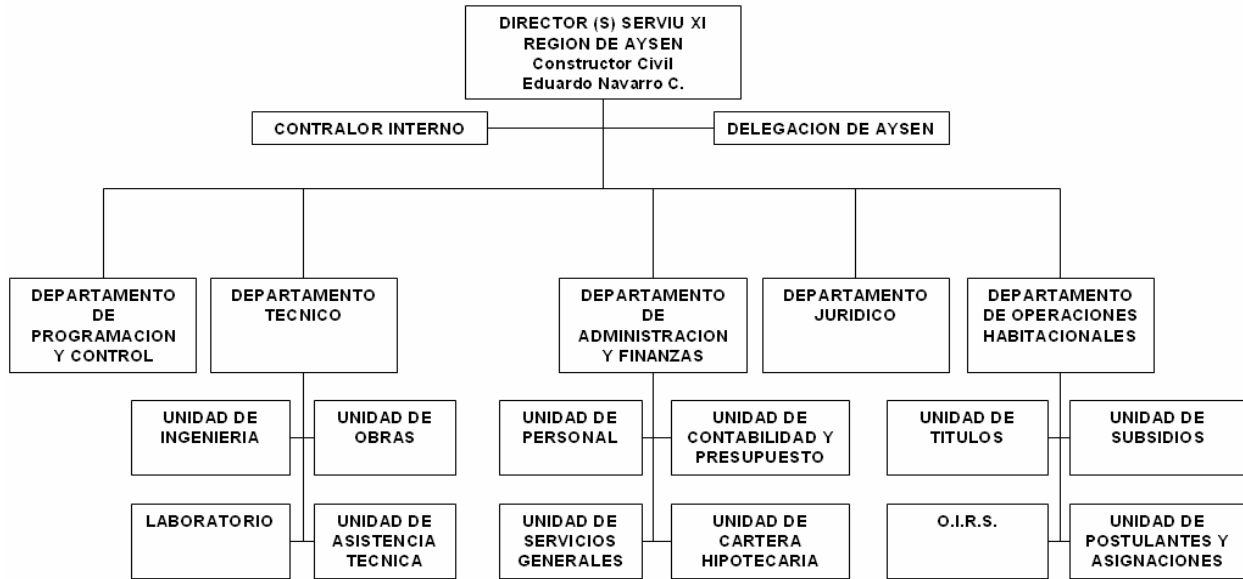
DIRECTOR (S) SERVIU XI
REGION DE AYSEN
Constructor Civil
Eduardo Navarro C.

CONTRALOR INTERNO

DELEGACION DE AYSEN

DEPARTAMENTO DE PROGRAMACION Y CONTROL

DEPARTAMENTO TECNICO

UNIDAD DE INGENIERIA

UNIDAD DE OBRAS

LABORATORIO

UNIDAD DE ASISTENCIA TECNICA

DEPARTAMENTO DE ADMINISTRACION Y FINANZAS

UNIDAD DE PERSONAL

UNIDAD DE CONTABILIDAD Y PRESUPUESTO

UNIDAD DE SERVICIOS GENERALES

UNIDAD DE CARTERA HIPOTECARIA

DEPARTAMENTO JURIDICO

DEPARTAMENTO DE OPERACIONES HABITACIONALES

UNIDAD DE TITULOS

UNIDAD DE SUBSIDIOS

O.I.R.S.

UNIDAD DE POSTULANTES Y ASIGNACIONES